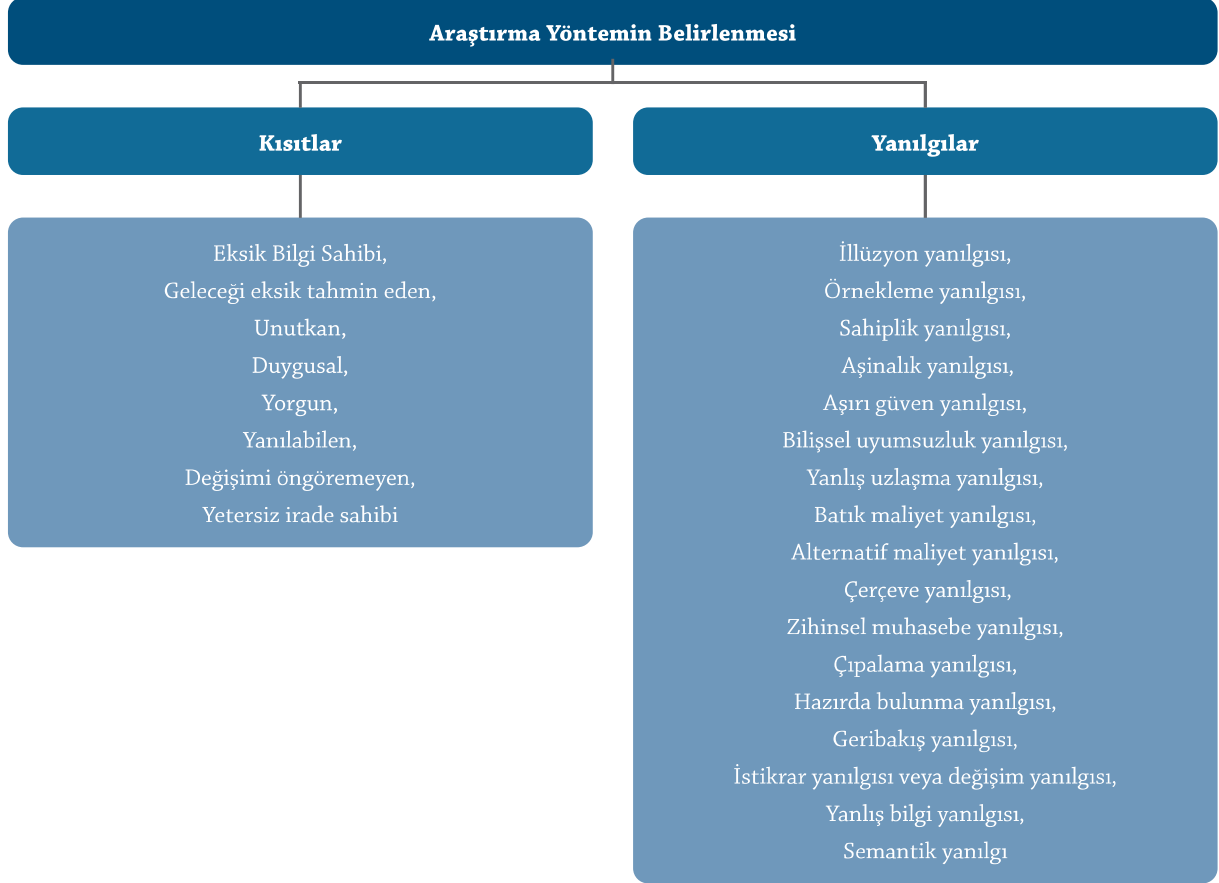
Araştırma Yöntemin Belirlenmesi

Kısıtlar

Eksik Bilgi Sahibi,
Geleceği eksik tahmin eden,
Unutkan,
Duygusal,
Yorgun,
Yanılabilen,
Değişimi öngöremeyen,
Yetersiz irade sahibi

Yanılgılar

İllüzyon yanılgısı,
Örnekleme yanılgısı,
Sahiplik yanılgısı,
Aşinalık yanılgısı,
Aşırı güven yanılgısı,
Bilişsel uyumsuzluk yanılgısı,
Yanlış uzlaşma yanılgısı,
Batık maliyet yanılgısı,
Alternatif maliyet yanılgısı,
Çerçeve yanılgısı,
Zihinsel muhasebe yanılgısı,
Çıpalama yanılgısı,
Hazırda bulunma yanılgısı,
Geribakış yanılgısı,
İstikrar yanılgısı veya değişim yanılgısı,
Yanlış bilgi yanılgısı,
Semantik yanılgı